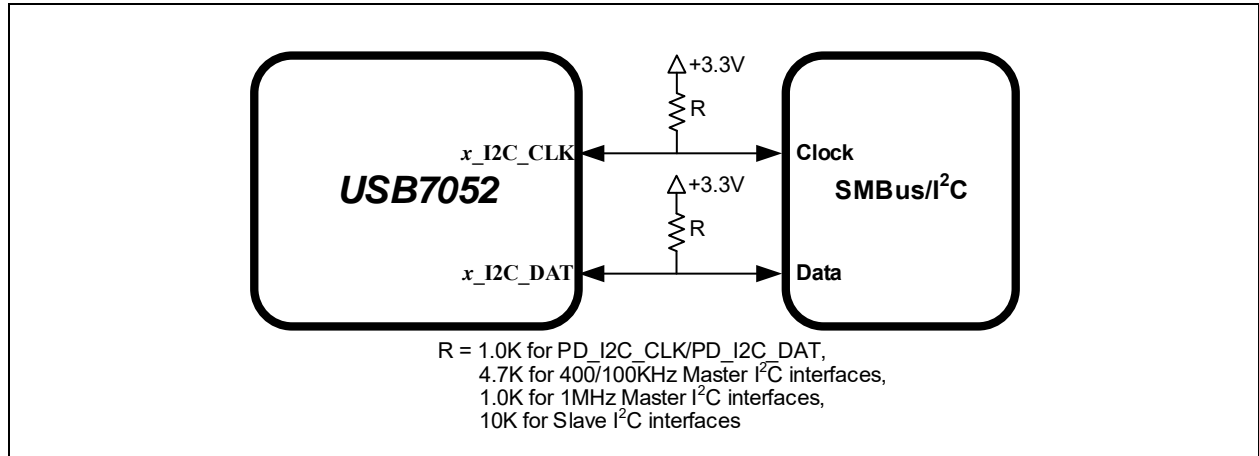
+3.3V

R

x_I2C_CLK

Clock

USB7052

+3.3V

SMBus/I$^2$C

R

x_I2C_DAT

Data

R = 1.0K for PD_I2C_CLK/PD_I2C_DAT,
4.7K for 400/100KHz Master I$^2$C interfaces,
1.0K for 1MHz Master I$^2$C interfaces,
10K for Slave I$^2$C interfaces